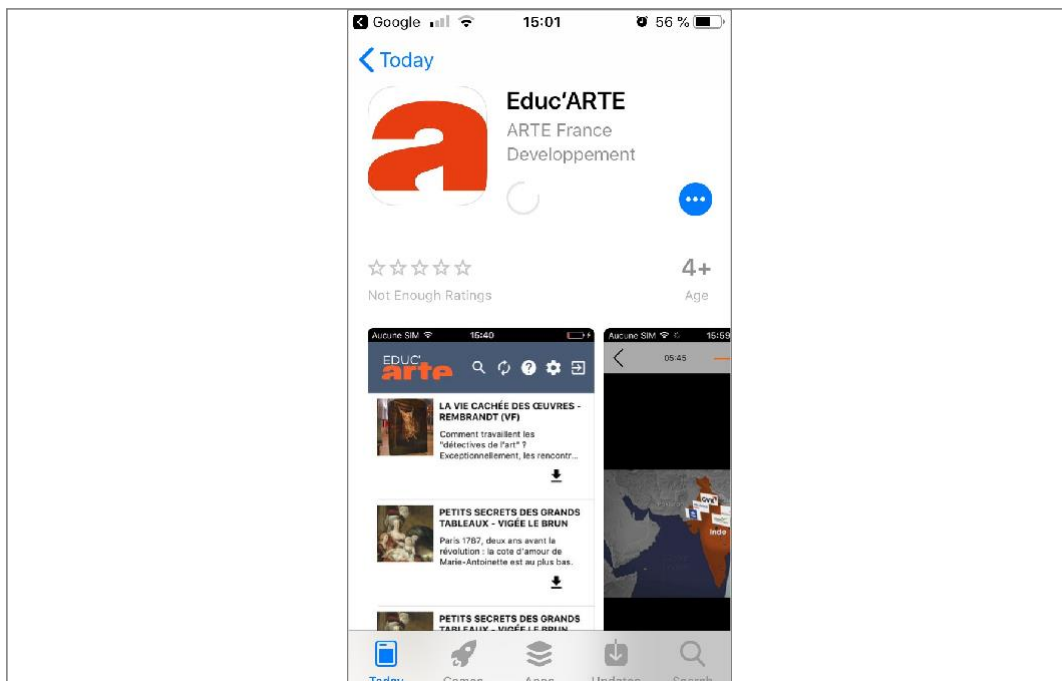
Google 15:01 56 %

Today

Educ'ARTE

ARTE France Developpement

☆☆☆☆☆
Not Enough Ratings

4+
Age

Aucune SIM 15:40

EDUC' arte

LA VIE CACHÉE DES ŒUVRES - REMBRANDT (VF)

Comment travaillent les "détectives de l'art" ? Exceptionnellement, les rencontr...

PETITS SECRETS DES GRANDS TABLEAUX - VIGÉE LE BRUN

Paris 1787, deux ans avant la révolution : la cote d'amour de Marie-Antoinette est au plus bas.

PETITS SECRETS DES GRANDS TABLEAUX - VIGÉE LE BRUN

Aucune SIM 15:59

05:45

Inde

Today Games Apps Updates Search